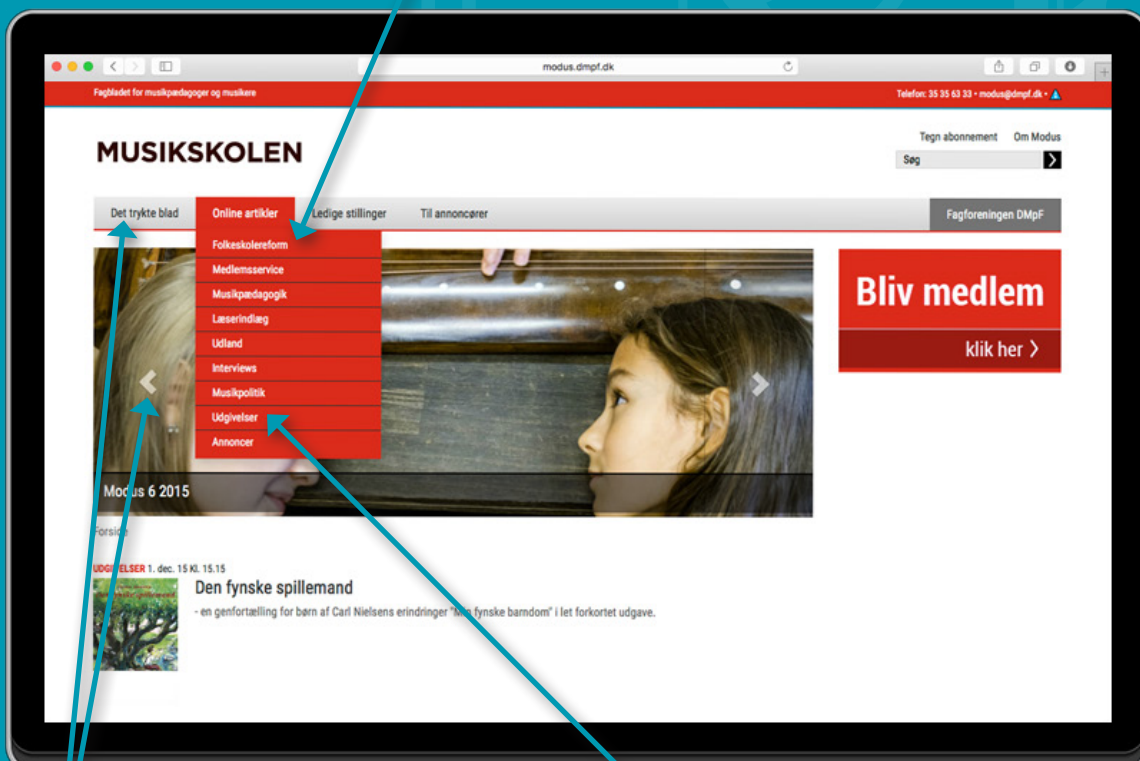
modus.dmpf.dk

Fagbladet for musikpædagoger og musikere

Telefon: 35 35 63 33 • modus@dmpf.dk •

MUSIKSKOLEN

Tegn abonnement Om Modus

Søg

Det trykte blad Online artikler Ledige stillinger Til annoncører Fagforeningen DMpF

Folkeskolereform
Medlemsservice
Musikpædagogik
Læserindlæg
Udland
Interviews
Musikpolitik
Udgivelser
Annoncer

Bliv medlem

klik her

Modus 6 2015

Forsi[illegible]

UDG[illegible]ELSER 1. dec. 15 Kl. 15.15

Den fynske spillemand

- en genfortælling for børn af Carl Nielsens erindringer "M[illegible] fynske barndom" i let forkortet udgave.